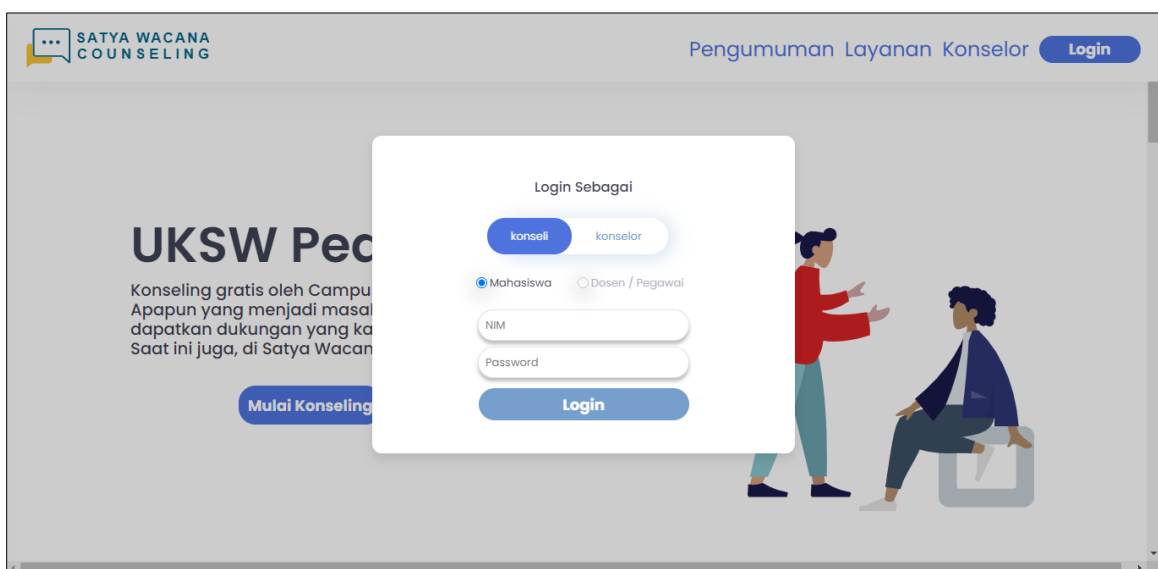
SATYA WACANA
COUNSELING

Pengumuman Layanan Konselor Login

UKSW Pec

Konseling gratis oleh Campu
Apapun yang menjadi masal
dapatkan dukungan yang ka
Saat ini juga, di Satya Wacan

Mulai Konseling

Login Sebagai

konseli konselor

Mahasiswa Dosen / Pegawai

NIM

Password

Login